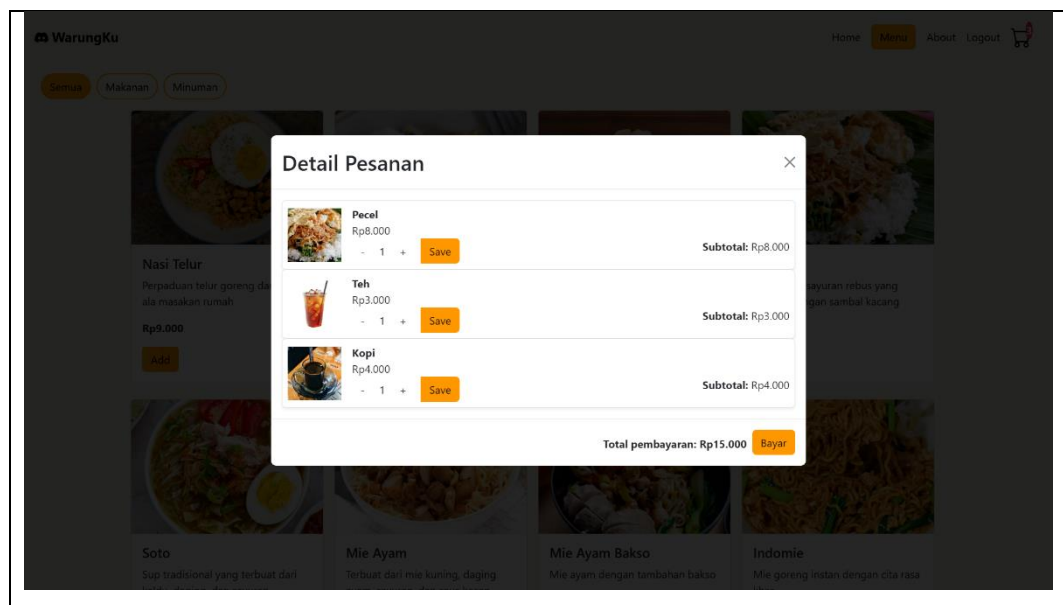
WarungKu

Home Menu About Logout

Semua Makanan Minuman

Nasi Telur

Perpaduan telur goreng da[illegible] ala masakan rumah

Rp9.000

Add

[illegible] sayuran rebus yang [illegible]gan sambal kacang

Detail Pesanan

×

Pecel
Rp8.000
- 1 + Save
Subtotal: Rp8.000

Teh
Rp3.000
- 1 + Save
Subtotal: Rp3.000

Kopi
Rp4.000
- 1 + Save
Subtotal: Rp4.000

Total pembayaran: Rp15.000 Bayar

Soto

Sup tradisional yang terbuat dari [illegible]

Mie Ayam

Terbuat dari mie kuning, daging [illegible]

Mie Ayam Bakso

Mie ayam dengan tambahan bakso

Indomie

Mie goreng instan dengan cita rasa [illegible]